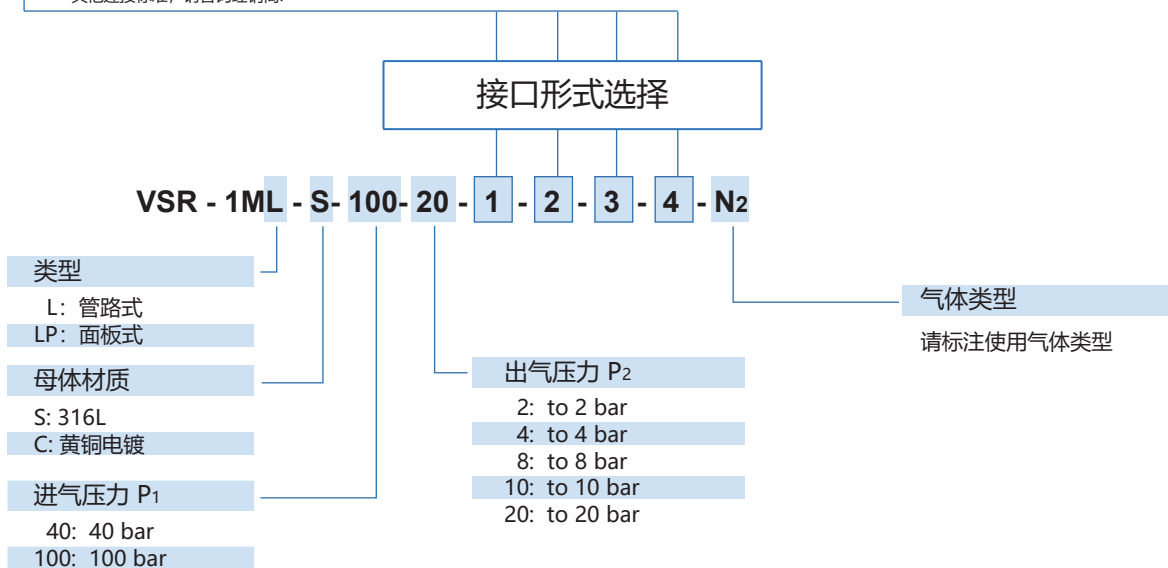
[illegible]

接口形式选择

VSR - 1ML - S- 100- 20 - 1 - 2 - 3 - 4 - N2

类型

L：管路式

LP：面板式

母体材质

S: 316L

C: 黄铜电镀

进气压力 P1

40: 40 bar

100: 100 bar

出气压力 P2

2: to 2 bar

4: to 4 bar

8: to 8 bar

10: to 10 bar

20: to 20 bar

气体类型

请标注使用气体类型